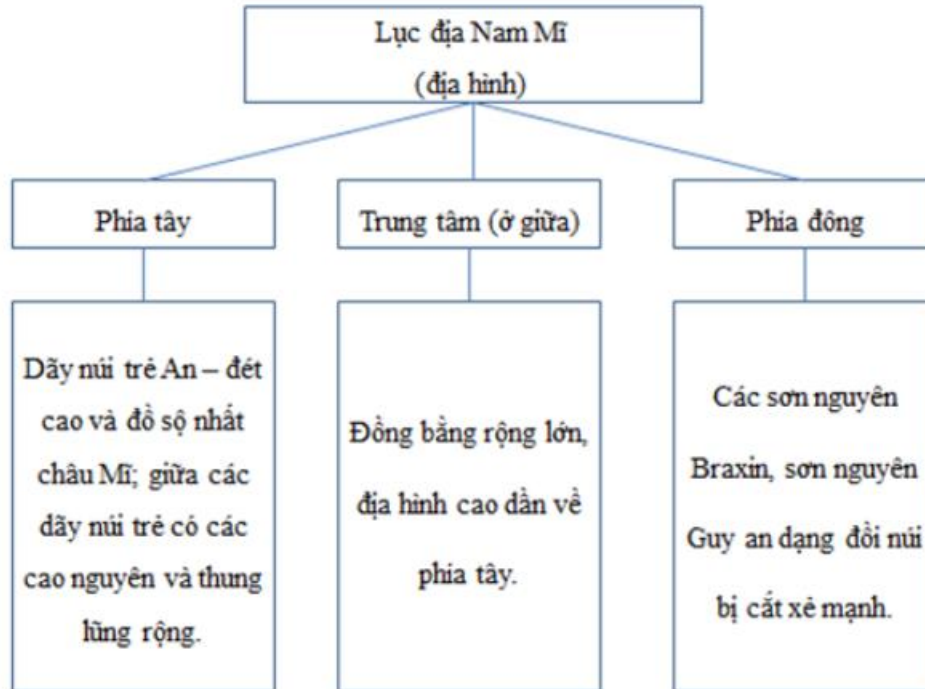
Lục địa Nam Mĩ
(địa hình)

Phía tây

Trung tâm (ở giữa)

Phía đông

Dãy núi trẻ An – đét cao và đồ sộ nhất châu Mĩ; giữa các dãy núi trẻ có các cao nguyên và thung lũng rộng.

Đồng bằng rộng lớn, địa hình cao dần về phía tây.

Các sơn nguyên Braxin, sơn nguyên Guy an dạng đồi núi bị cắt xẻ mạnh.